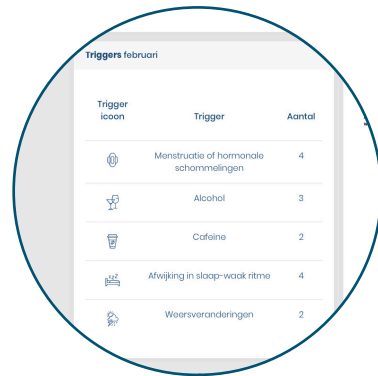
**Triggers** februari

| Trigger icoon | Trigger | Aantal |
|---|---|---|
| | Menstruatie of hormonale schommelingen | 4 |
| | Alcohol | 3 |
| | Cafeïne | 2 |
| | Afwijking in slaap-waak ritme | 4 |
| | Weersveranderingen | 2 |